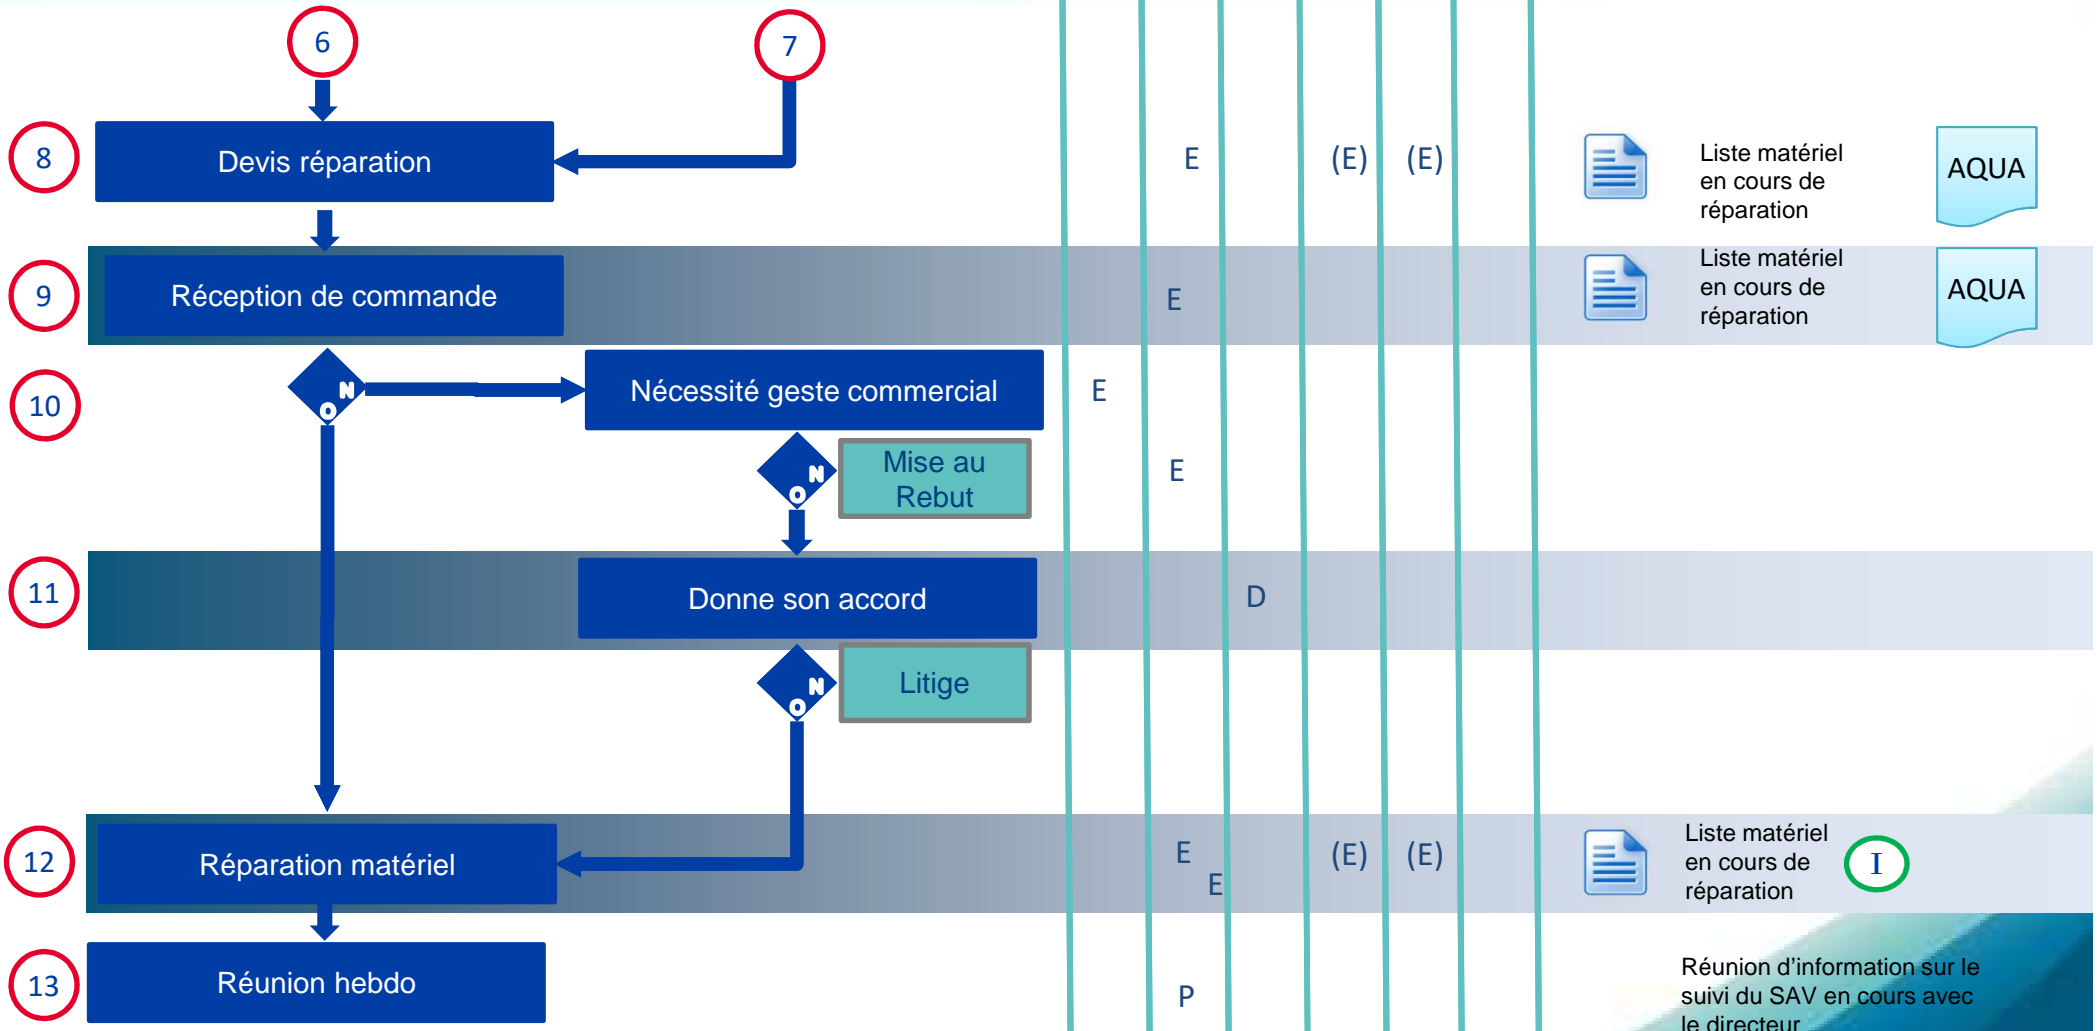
6

7

8

Devis réparation

E

(E)

(E)

Liste matériel en cours de réparation

AQUA

9

Réception de commande

E

Liste matériel en cours de réparation

AQUA

10

N

O

Nécessité geste commercial

E

N

O

Mise au Rebut

E

11

Donne son accord

D

N

O

Litige

12

Réparation matériel

E

E

(E)

(E)

Liste matériel en cours de réparation

I

13

Réunion hebdo

P

Réunion d'information sur le suivi du SAV en cours avec le directeur